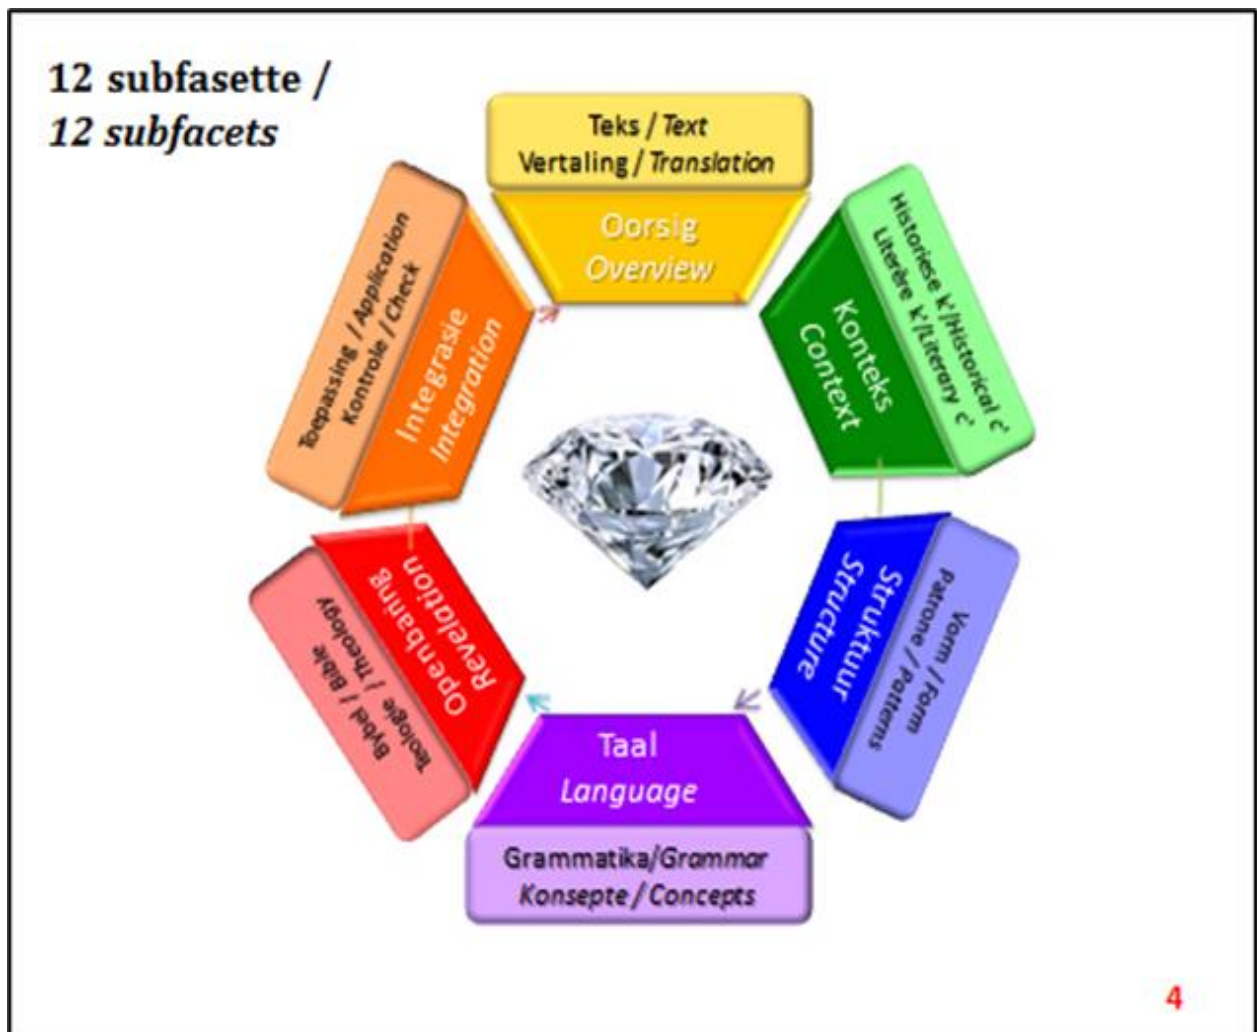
12 subfasette /
*12 subfacets*

Teks / *Text*
Vertaling / *Translation*

Oorsig
*Overview*

Historiese k'/*Historical c'*
Literêre k'/*Literary c'*

Konteks
*Context*

Struktuur
*Structure*

Vorm / *Form*
Patrone / *Patterns*

Taal
*Language*

Grammatika/*Grammar*
Konsepte / *Concepts*

Openbaring
*Revelation*

Bybel / *Bible*
Teologie / *Theology*

Integrasie
*Integration*

Toepassing / *Application*
Kontrole / *Check*

4